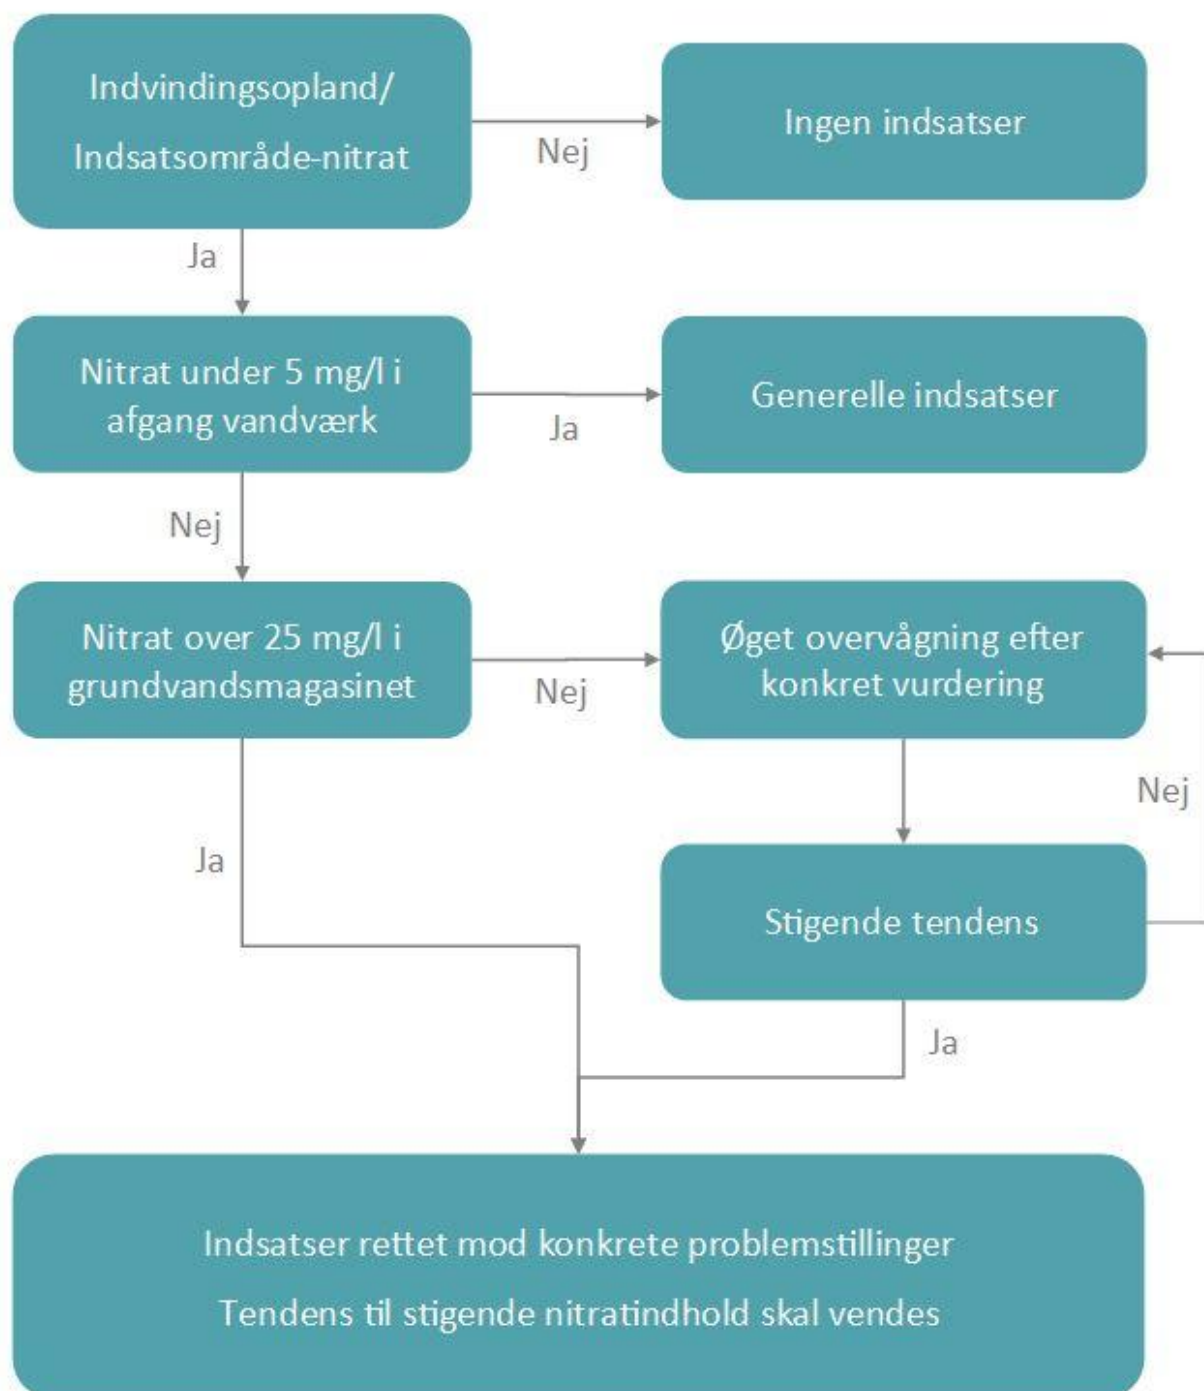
Indvindingsopland/
Indsatsområde-nitrat

Nej

Ingen indsatser

Ja

Nitrat under 5 mg/l i afgang vandværk

Ja

Generelle indsatser

Nej

Nitrat over 25 mg/l i grundvandsmagasinet

Nej

Øget overvågning efter konkret vurdering

Nej

Ja

Stigende tendens

Ja

Indsatser rettet mod konkrete problemstillinger

Tendens til stigende nitratindhold skal vendes